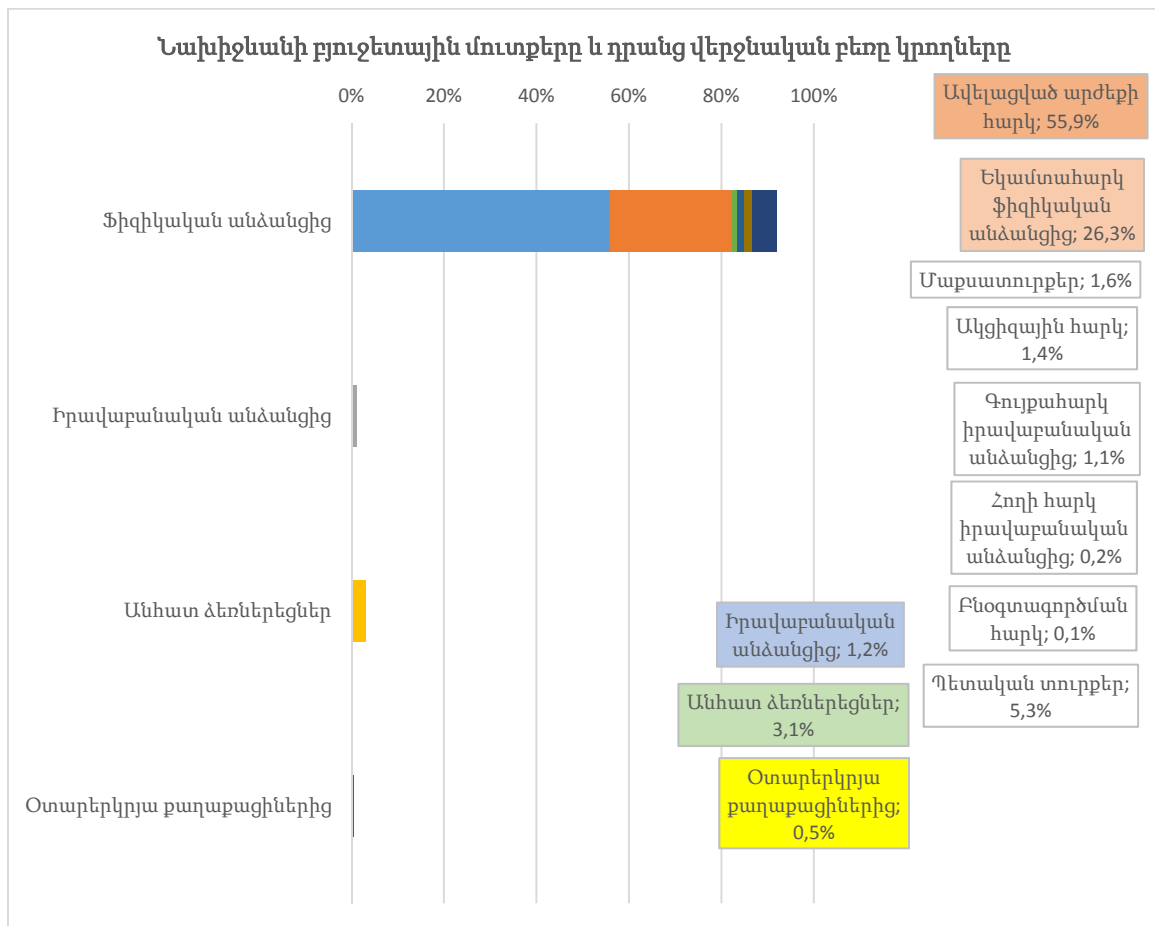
Նախիջևանի բյուջետային մուտքերը և դրանց վերջնական բեռը կրողները

0% 20% 40% 60% 80% 100%

Ֆիզիկական անձանցից

Իրավաբանական անձանցից

Անհատ ձեռներեցներ

Օտարերկրյա քաղաքացիներից

Ավելացված արժեքի հարկ; 55,9%

Եկամտահարկ ֆիզիկական անձանցից; 26,3%

Մաքսատուրքեր; 1,6%

Ակցիզային հարկ; 1,4%

Գույքահարկ իրավաբանական անձանցից; 1,1%

Հողի հարկ իրավաբանական անձանցից; 0,2%

Բնօգտագործման հարկ; 0,1%

Պետական տուրքեր; 5,3%

Իրավաբանական անձանցից; 1,2%

Անհատ ձեռներեցներ; 3,1%

Օտարերկրյա քաղաքացիներից; 0,5%